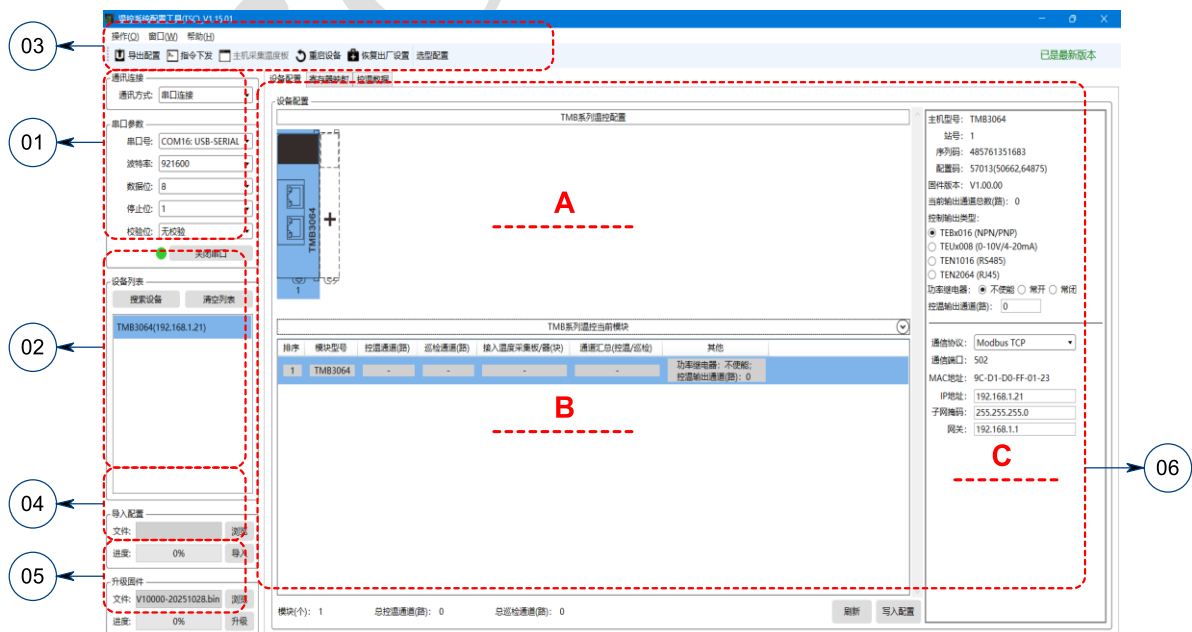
温控系统配置工具(TSC) V1.15.01

操作(O) 窗口(W) 帮助(H)

导出配置 指令下发 主机采集温度板 重启设备 恢复出厂设置 选型配置

已是最新版本

03

01

02

04

05

06

通讯连接
通讯方式: 串口连接

串口参数
串口号: COM16: USB-SERIAL
波特率: 921600
数据位: 8
停止位: 1
校验位: 无校验

关闭串口

设备列表
搜索设备 清空列表
TMB3064(192.168.1.21)

导入配置
文件: 浏览
进度: 0% 导入

升级固件
文件: V10000-20251028.bin 浏览
进度: 0% 升级

设备配置 传输器映射 远程数据

设备配置

TMB系列温控配置

TMB3064
+
1

A

TMB系列温控当前模块

| 排序 | 模块型号 | 控温通道(路) | 巡检通道(路) | 接入温度采集板/器(块) | 通道汇总(控温/巡检) | 其他 |
|---|---|---|---|---|---|---|
| 1 | TMB3064 | - | - | - | - | 功率继电器：不使能; 控温输出通道(路)：0 |

B

模块(个): 1 总控温通道(路): 0 总巡检通道(路): 0

刷新 写入配置

主机型号: TMB3064
站号: 1
序列码: 485761351683
配置码: 57013(50662,64875)
固件版本: V1.00.00
当前输出通道总数(路): 0
控制输出类型:
TEBx016 (NPN/PNP)
TEUx008 (0-10V/4-20mA)
TEN1016 (RS485)
TEN2064 (RJ45)
功率继电器: 不使能 常开 常闭
控温输出通道(路): 0

通信协议: Modbus TCP
通信端口: 502
MAC地址: 9C-D1-D0-FF-01-23
IP地址: 192.168.1.21
子网掩码: 255.255.255.0
网关: 192.168.1.1

C